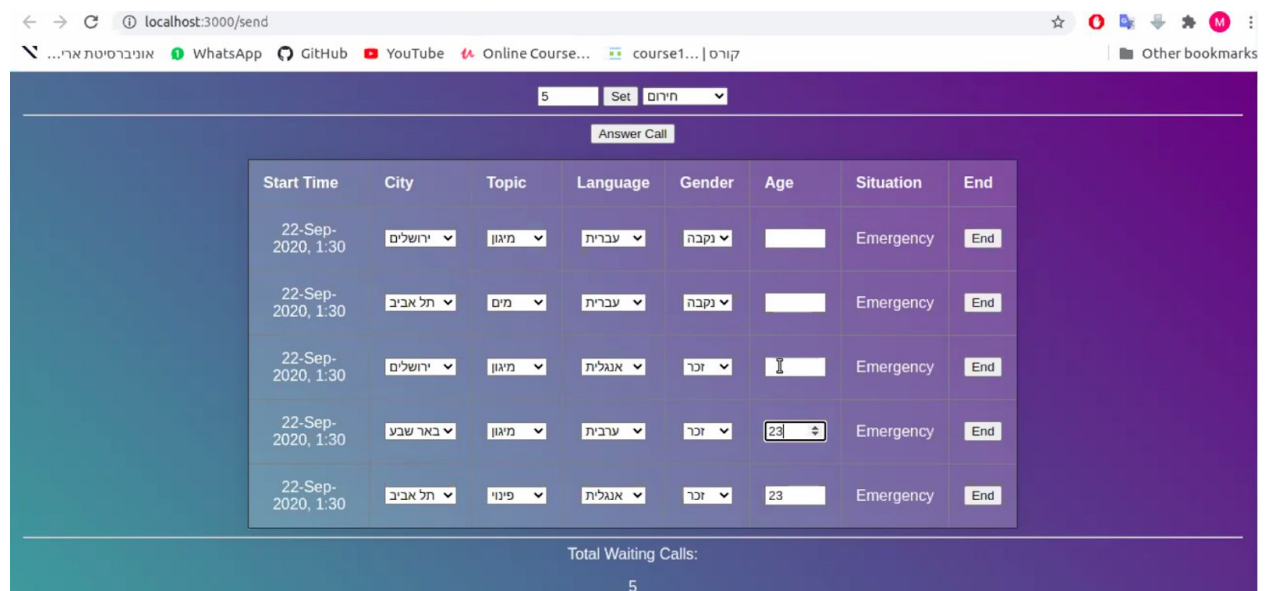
localhost:3000/send

אוניברסיטת ארי... WhatsApp GitHub YouTube Online Course... course1... | קורס Other bookmarks

5 Set חירום

Answer Call

| Start Time | City | Topic | Language | Gender | Age | Situation | End |
|---|---|---|---|---|---|---|---|
| 22-Sep-2020, 1:30 | ירושלים | מיגון | עברית | נקבה | | Emergency | End |
| 22-Sep-2020, 1:30 | תל אביב | מים | עברית | נקבה | | Emergency | End |
| 22-Sep-2020, 1:30 | ירושלים | מיגון | אנגלית | זכר | | Emergency | End |
| 22-Sep-2020, 1:30 | באר שבע | מיגון | ערבית | זכר | 23 | Emergency | End |
| 22-Sep-2020, 1:30 | תל אביב | פינוי | אנגלית | זכר | 23 | Emergency | End |

Total Waiting Calls:

5